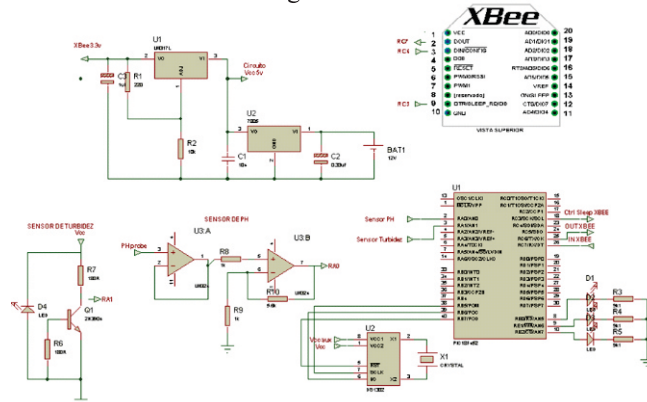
XBee
VCC
DOUT
DIN/CONFIG
DIO8
RESET
PWM0/RSSI
PWM1
[reserved]
DTR/SLEEP_RQ/DI8
GND
AD0/DIO0
AD1/DIO1
AD2/DIO2
AD3/DIO3
RTS/AD6/DIO6
AD5/DIO5
VREF
ON/SLEEP
CTS/DIO7
AD4/DIO4
1
2
3
4
5
6
7
8
9
10
20
19
18
17
16
15
14
13
12
11
VISTA SUPERIOR
RC7
RC6
RC1

XBee3.3v
U1
LM317L
VI
VO
ADJ
C3
R1
220
R2
10k
Circuito
Vcc5v
U2
7805
VO
VI
GND
C1
10n
C2
0.33uF
BAT1
12V

SENSOR DE TURBIDEZ
Vcc
R7
180K
D4
LED
Q1
2N3904
RA1
R6
180K

SENSOR DE PH
PHprobe
U3:A
R8
1k
U3:B
RA0
R10
R9
1k

U1
Sensor PH
Sensor Turbidez
RA0/AN0
RA1/AN1
Ctrl Sleep XBEE
OUTXBEE
INXBEE
D1
R3
R4
R5
PIC18F4550

Vcc bus
Vcc
U2
VCC1
VCC2
X1
X2
SCLK
I/O
RST
DS1302
X1
CRYSTAL